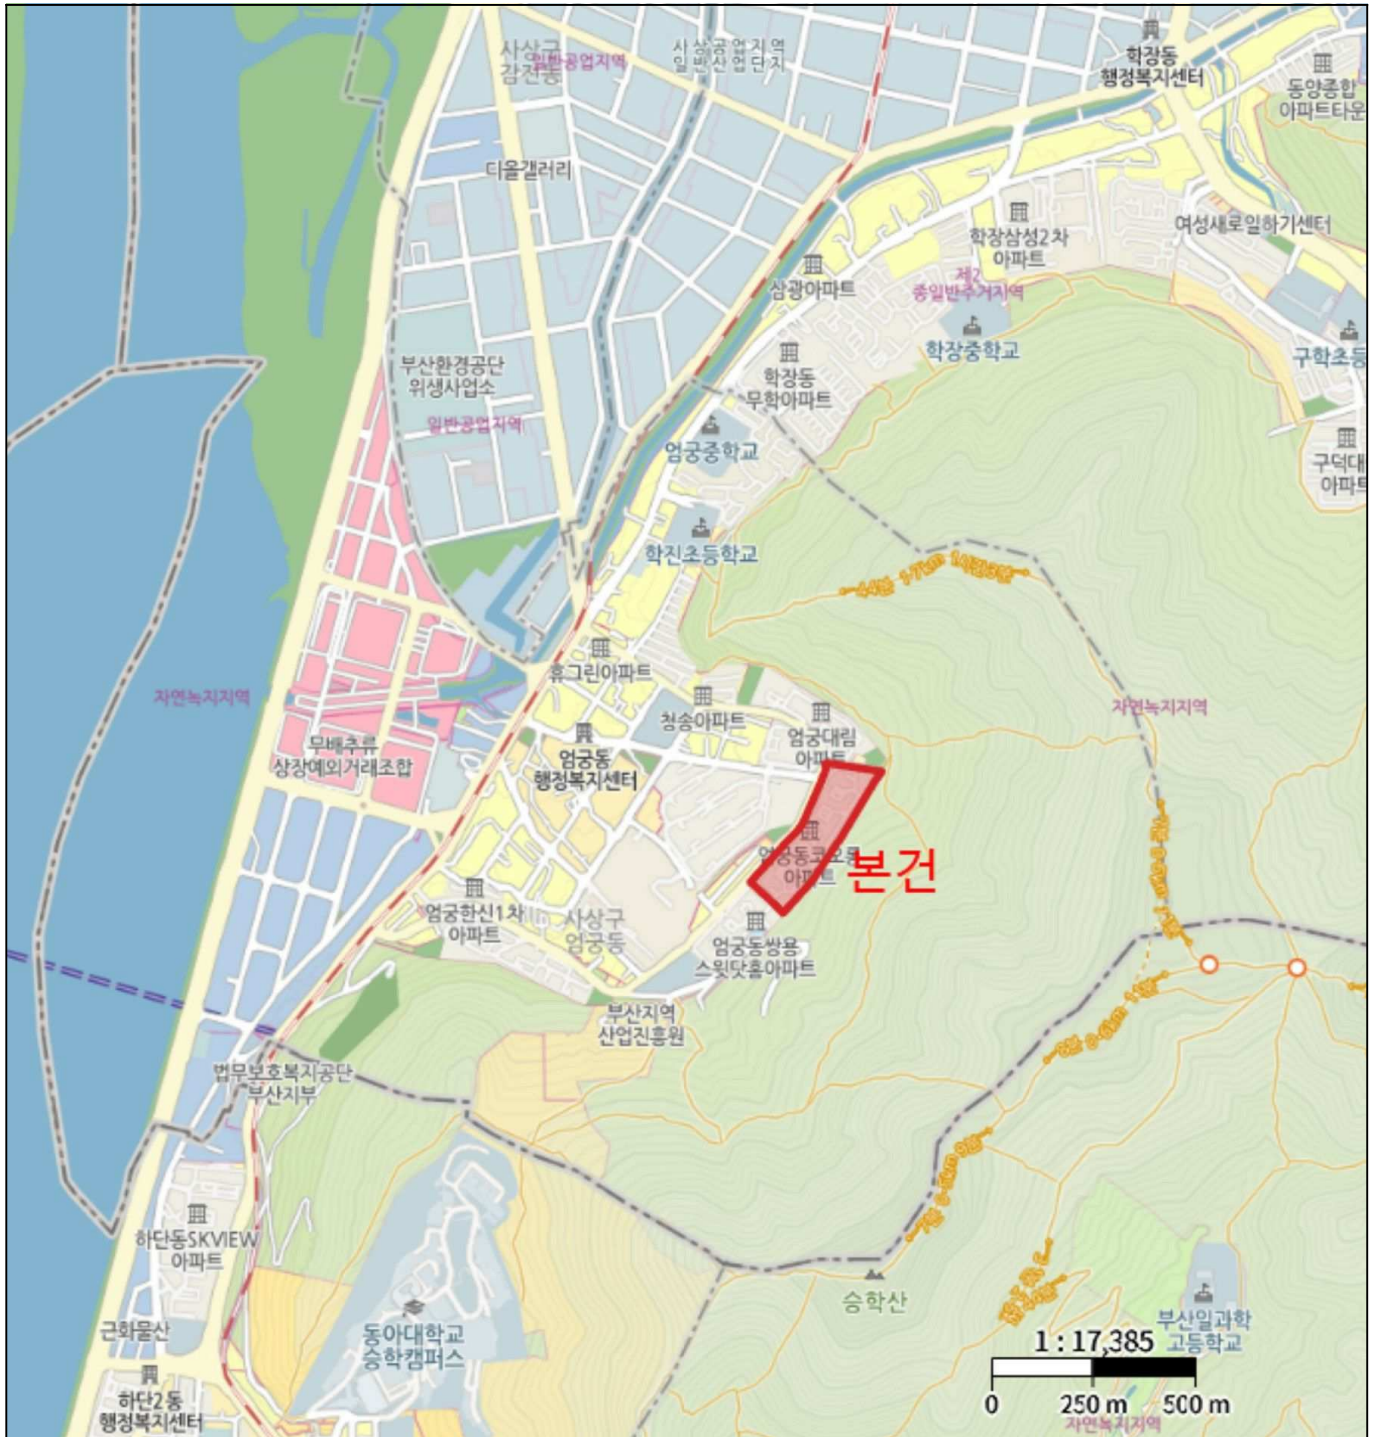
사상구 감전동
일반공업지역
사상공업지역 일반산업단지
학장동 행정복지센터
동양종합 아파트타운
디올갤러리
여성새로일하기센터
학장삼성2차 아파트
제2 종일반주거지역
삼광아파트
학장중학교
구학초등
부산환경공단 위생사업소
일반공업지역
학장동 무학아파트
엄궁중학교
구덕대 아파트
학진초등학교
휴그린아파트
자연녹지지역
자연녹지지역
청송아파트
엄궁대림 아파트
무배추류 상장예외거래조합
엄궁동 행정복지센터
엄궁동코오롱 아파트
본건
엄궁한신1차 아파트
사상구 엄궁동
엄궁동쌍용 스윗닷홈아파트
부산지역 산업진흥원
법무보호복지공단 부산지부
하단동SKVIEW 아파트
승학산
부산일과학 고등학교
근화물산
동아대학교 승학캠퍼스
1 : 17,385
0
250 m
500 m
하단2동 행정복지센터
자연녹지지역